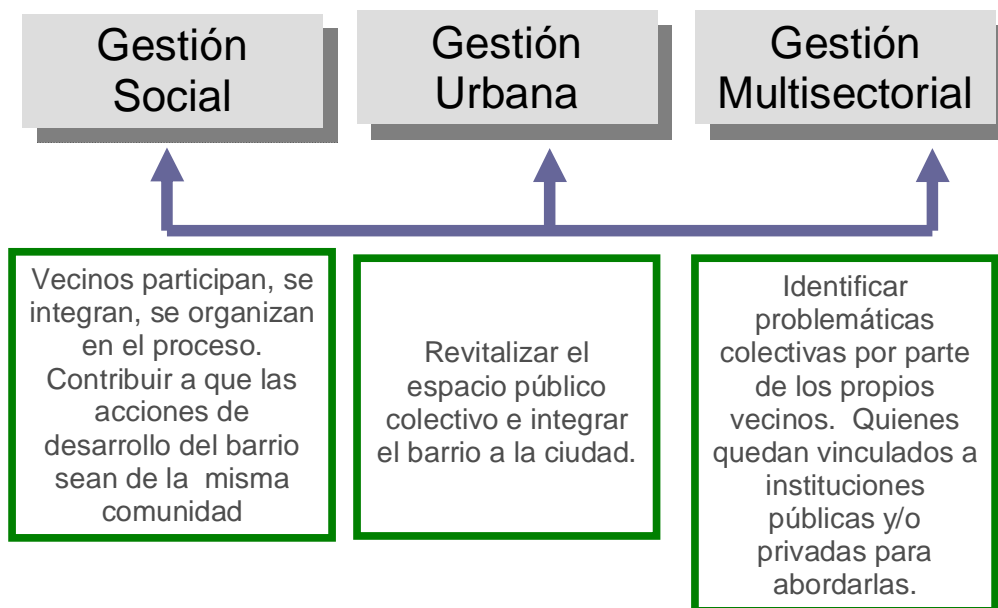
Gestión Social

Gestión Urbana

Gestión Multisectorial

Vecinos participan, se integran, se organizan en el proceso. Contribuir a que las acciones de desarrollo del barrio sean de la misma comunidad

Revitalizar el espacio público colectivo e integrar el barrio a la ciudad.

Identificar problemáticas colectivas por parte de los propios vecinos. Quienes quedan vinculados a instituciones públicas y/o privadas para abordarlas.